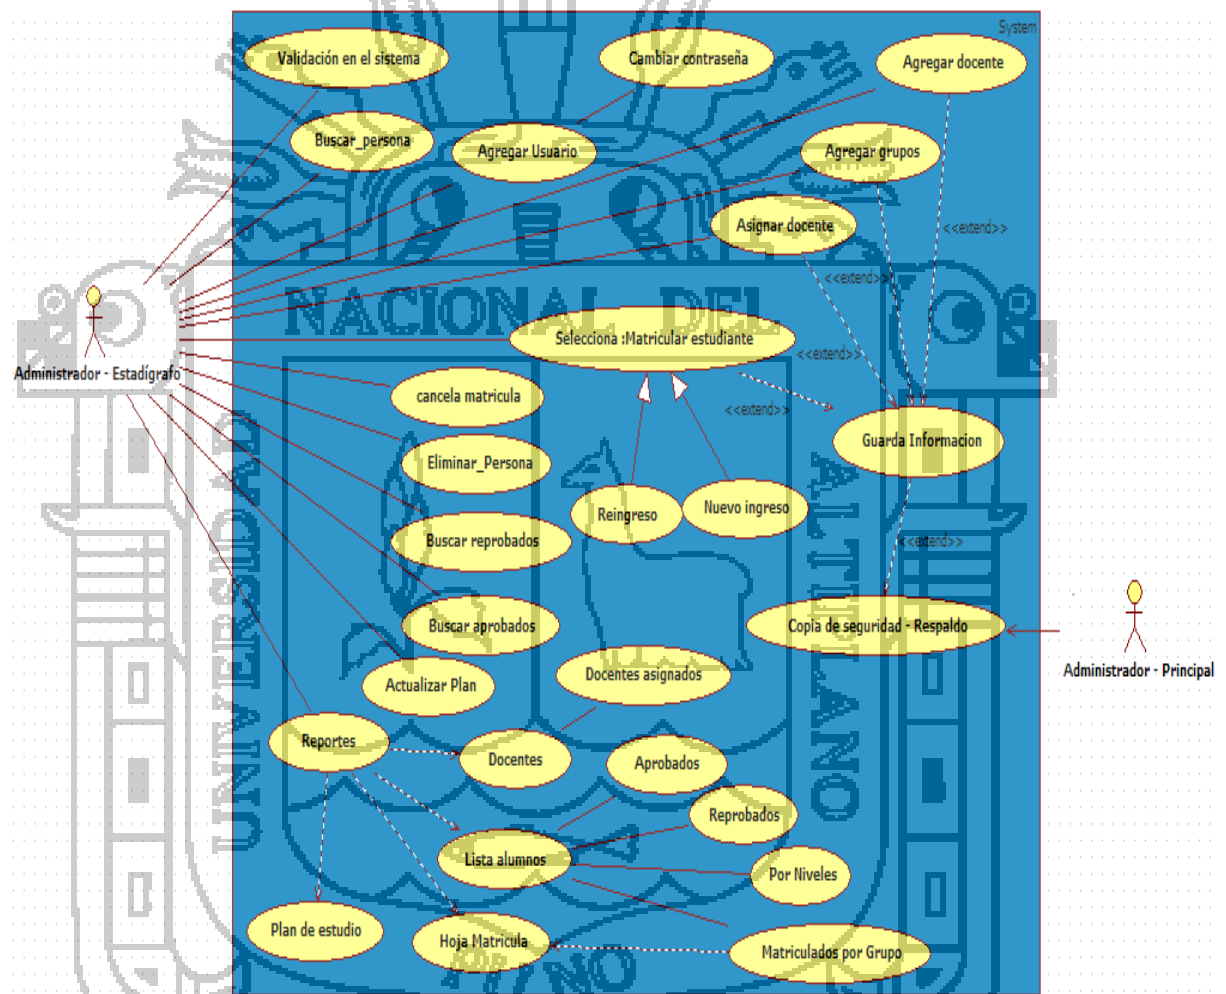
System

Validación en el sistema

Cambiar contraseña

Agregar docente

Buscar_persona

Agregar Usuario

Agregar grupos

Asignar docente

<<extend>>

<<extend>>

NACIONAL DEL

Administrador - Estadígrafo

Selecciona :Matricular estudiante

<<extend>>

cancela matricula

<<extend>>

Guarda Informacion

Eliminar_Persona

Reingreso

Nuevo ingreso

Buscar reprobados

<<extend>>

UNIVERSIDAD

ALTIPLANO

Buscar aprobados

Copia de seguridad - Respaldo

Administrador - Principal

Actualizar Plan

Docentes asignados

Reportes

Docentes

Aprobados

Reprobados

Lista alumnos

Por Niveles

Plan de estudio

Hoja Matricula

Matriculados por Grupo

PUNO